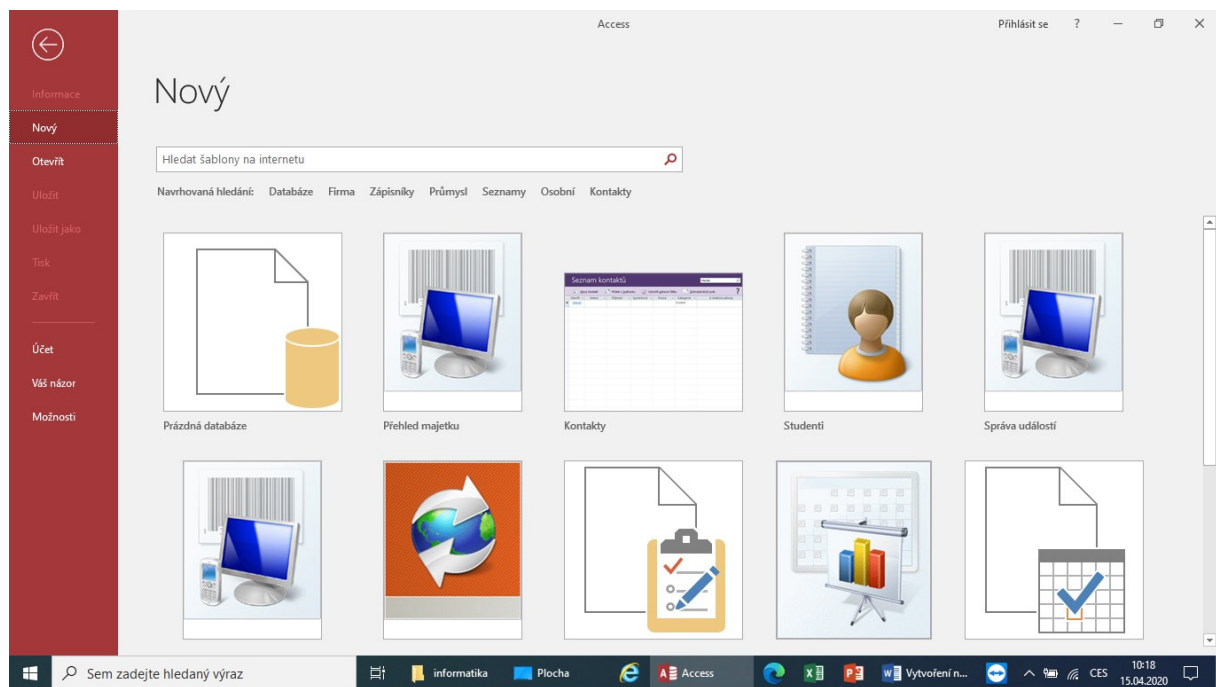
Access

Přihlásit se ?

Informace
Nový
Otevřít
Uložit
Uložit jako
Tisk
Zavřít
Účet
Váš názor
Možnosti

Nový

Hledat šablony na internetu

Navrhovaná hledání: Databáze Firma Zápisníky Průmysl Seznamy Osobní Kontakty

Prázdná databáze

Přehled majetku

Seznam kontaktů

Kontakty

Studenti

Správa událostí

Sem zadejte hledaný výraz

informatika

Plocha

Access

Vytvoření n...

CES

10:18
15.04.2020